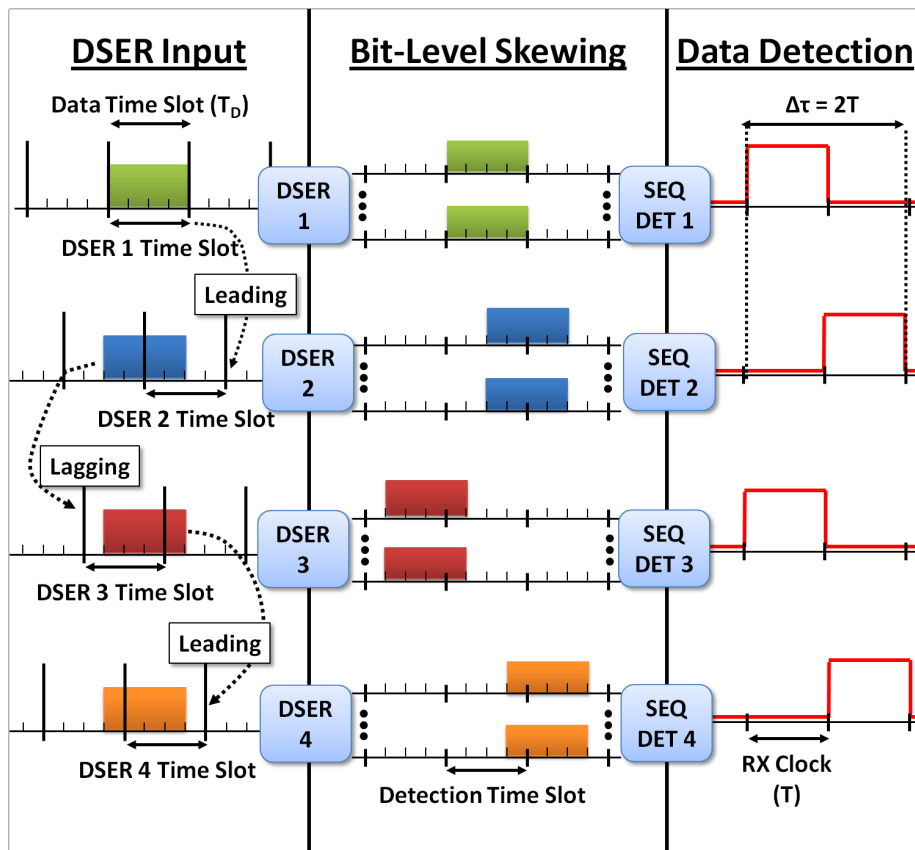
DSER Input

Bit-Level Skewing

Data Detection

Data Time Slot ($T_D$)

$\Delta\tau = 2T$

DSER 1

SEQ DET 1

DSER 1 Time Slot

Leading

DSER 2

SEQ DET 2

DSER 2 Time Slot

Lagging

DSER 3

SEQ DET 3

DSER 3 Time Slot

Leading

DSER 4

SEQ DET 4

DSER 4 Time Slot

Detection Time Slot

RX Clock (T)